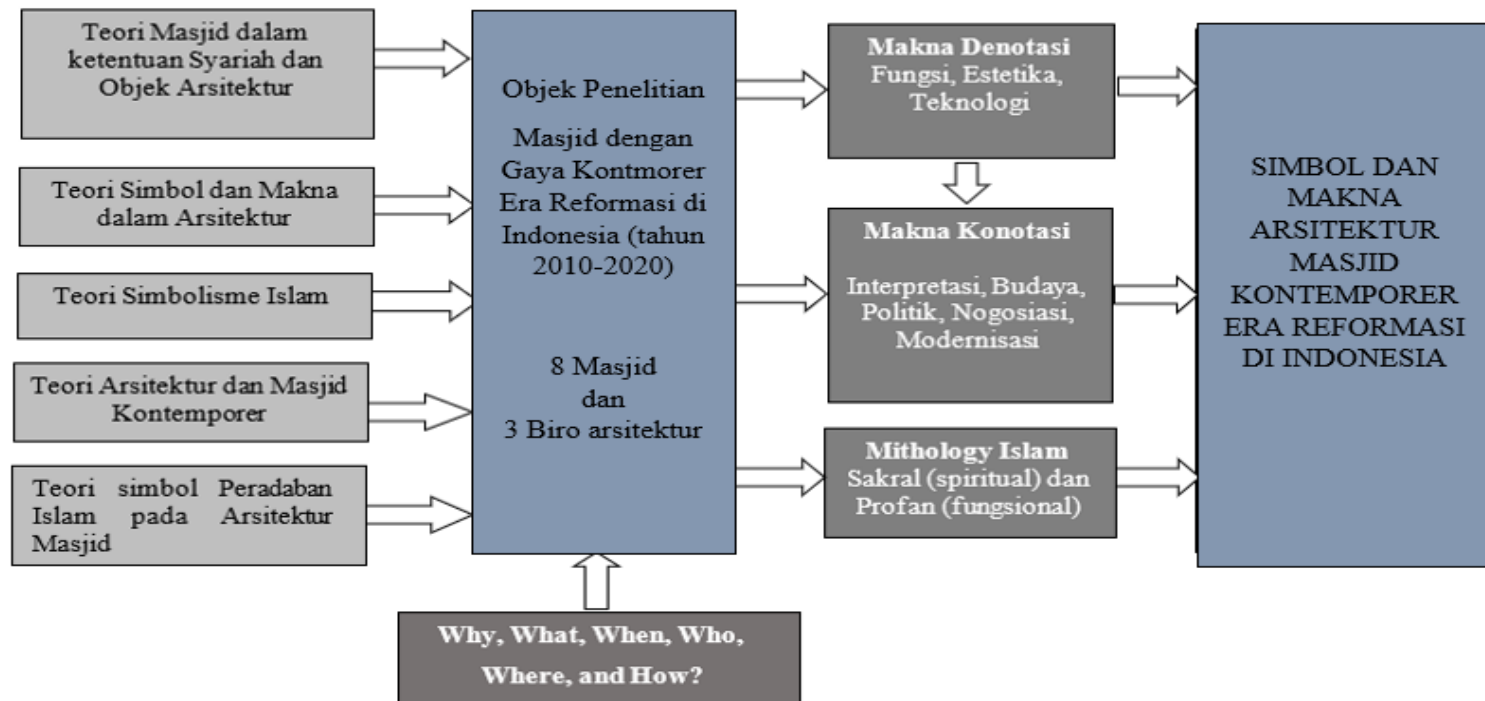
Teori Masjid dalam ketentuan Syariah dan Objek Arsitektur

Teori Simbol dan Makna dalam Arsitektur

Teori Simbolisme Islam

Teori Arsitektur dan Masjid Kontemporer

Teori simbol Peradaban Islam pada Arsitektur Masjid

Objek Penelitian

Masjid dengan Gaya Kontmorer Era Reformasi di Indonesia (tahun 2010-2020)

8 Masjid
dan
3 Biro arsitektur

Why, What, When, Who, Where, and How?

**Makna Denotasi**
Fungsi, Estetika, Teknologi

**Makna Konotasi**
Interpretasi, Budaya, Politik, Nogosiasi, Modernisasi

**Mithology Islam**
Sakral (spiritual) dan Profan (fungsional)

SIMBOL DAN MAKNA ARSITEKTUR MASJID KONTEMPORER ERA REFORMASI DI INDONESIA